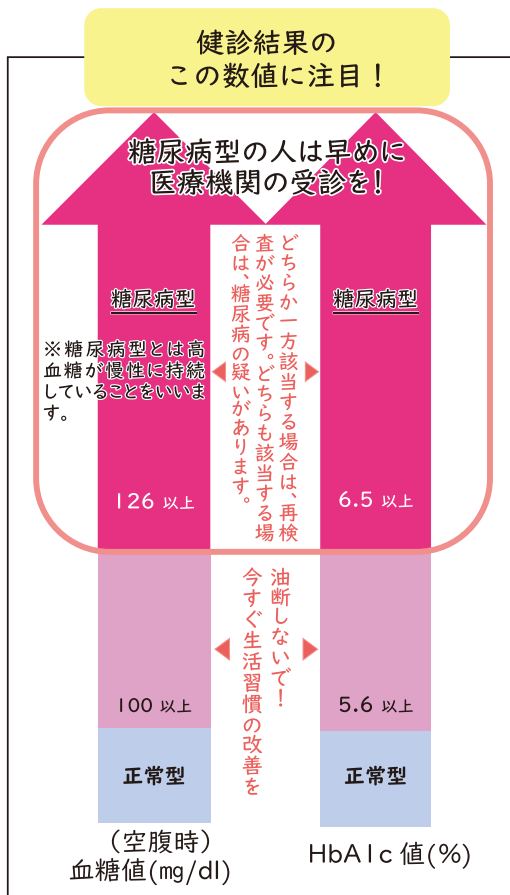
健診結果の
この数値に注目！

糖尿病型の人は早めに
医療機関の受診を！

糖尿病型

※糖尿病型とは高血糖が慢性に持続していることをいいます。

126 以上

どちらか一方該当する場合は、再検査が必要です。どちらも該当する場合は、糖尿病の疑いがあります。

糖尿病型

6.5 以上

100 以上

油断しないで！
今すぐ生活習慣の改善を

5.6 以上

正常型

正常型

（空腹時）
血糖値(mg/dl)

HbA1c 値(%)